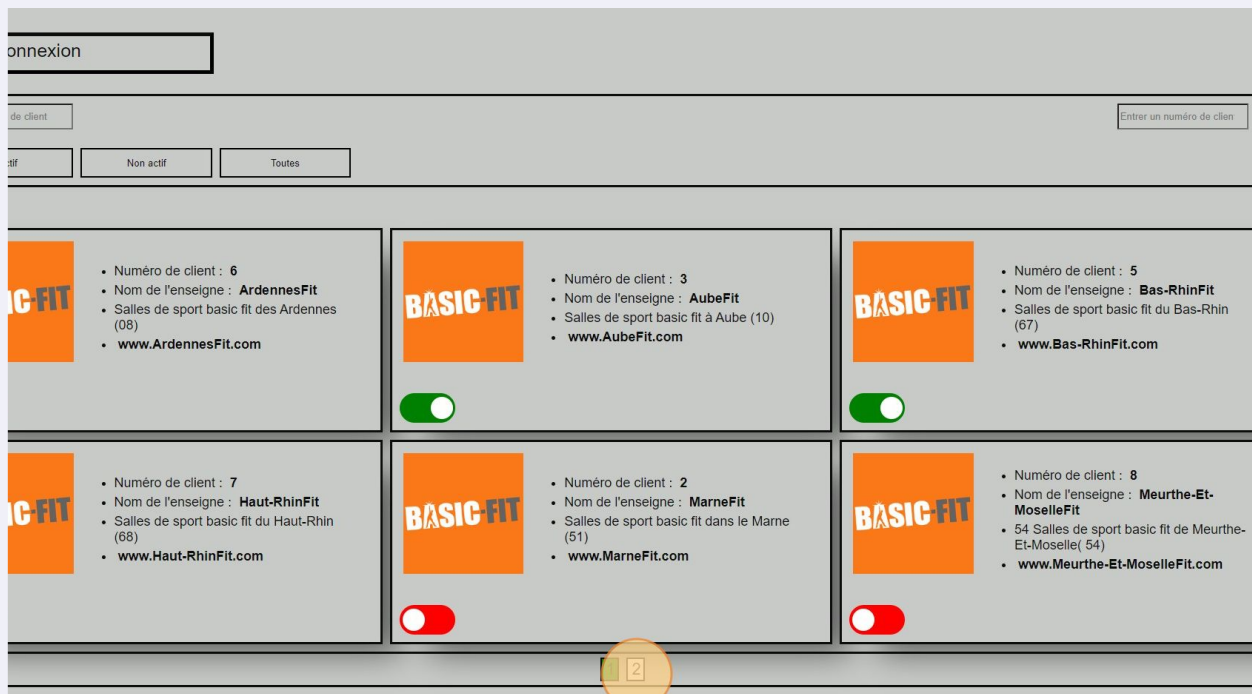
onnexion

de client

Entrer un numéro de clien

ctif

Non actif

Toutes

IC-FIT

- Numéro de client : **6**
- Nom de l'enseigne : **ArdennesFit**
- Salles de sport basic fit des Ardennes (08)
- **www.ArdennesFit.com**

BASIC-FIT

- Numéro de client : **3**
- Nom de l'enseigne : **AubeFit**
- Salles de sport basic fit à Aube (10)
- **www.AubeFit.com**

BASIC-FIT

- Numéro de client : **5**
- Nom de l'enseigne : **Bas-RhinFit**
- Salles de sport basic fit du Bas-Rhin (67)
- **www.Bas-RhinFit.com**

IC-FIT

- Numéro de client : **7**
- Nom de l'enseigne : **Haut-RhinFit**
- Salles de sport basic fit du Haut-Rhin (68)
- **www.Haut-RhinFit.com**

BASIC-FIT

- Numéro de client : **2**
- Nom de l'enseigne : **MarneFit**
- Salles de sport basic fit dans le Marne (51)
- **www.MarneFit.com**

BASIC-FIT

- Numéro de client : **8**
- Nom de l'enseigne : **Meurthe-Et-MoselleFit**
- 54 Salles de sport basic fit de Meurthe-Et-Moselle( 54)
- **www.Meurthe-Et-MoselleFit.com**

1 2